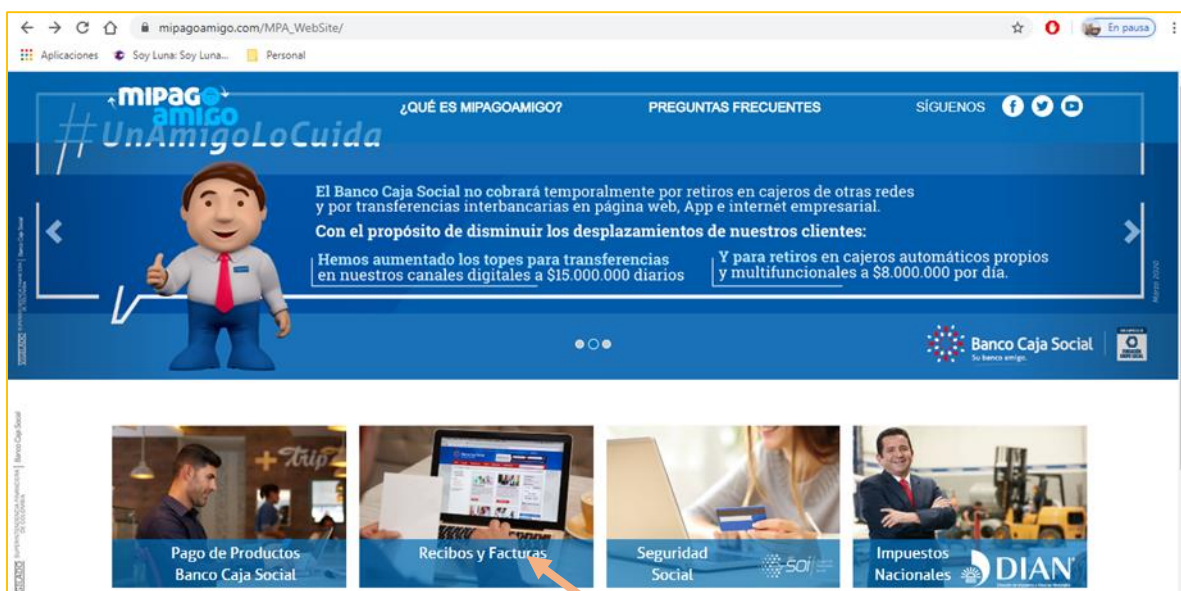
mipagoamigo.com/MPA_WebSite/

En pausa

Aplicaciones Soy Luna: Soy Luna... Personal

MIPAGO amigo

#UnAmigoLoCuida

¿QUÉ ES MIPAGOAMIGO? PREGUNTAS FRECUENTES SÍGUENOS

El Banco Caja Social no cobrará temporalmente por retiros en cajeros de otras redes y por transferencias interbancarias en página web, App e internet empresarial.

Con el propósito de disminuir los desplazamientos de nuestros clientes:

Hemos aumentado los topes para transferencias en nuestros canales digitales a \$15.000.000 diarios

Y para retiros en cajeros automáticos propios y multifuncionales a \$8.000.000 por día.

Marzo 2020

Banco Caja Social
Su banco amigo.

Pago de Productos Banco Caja Social

Recibos y Facturas

Seguridad Social

soi

Impuestos Nacionales

DIAN

+Trip